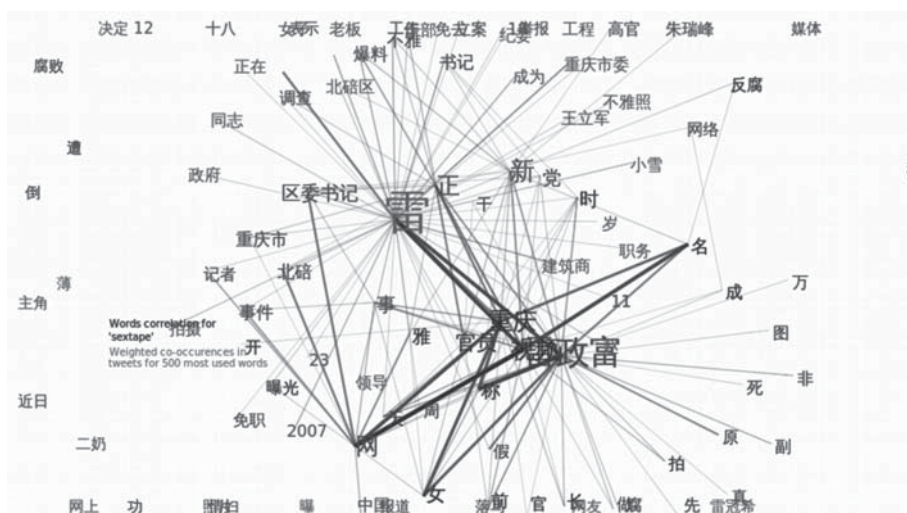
决定 12 十八 女 表示 老板 工作 部 免 立案 举报 工程 高官 朱瑞峰 媒体

不雅 纪委

爆料 书记

腐败 正在 重庆市委

北碚区 成为

不雅照

调查 王立军 反腐

同志 网络

遭 小雪

政府 新 党

倒 区委书记 正 时

雷 干 岁

重庆市 职务 名

建筑商

记者 北碚 万

薄 成

11

主角 事

事件 重庆 图

Words correlation for 'sextape'

拍摄

Weighted co-occurences in tweets for 500 most used words

雅 官员 雷政富

开

23 非

曝光 领导 死

标

近日 周

免职

2007 原 副

二奶 网 假

拍

网上 功 照片 曝 中国 报道 女 落马 前 官 长 网友 传播 先 雷政富 真